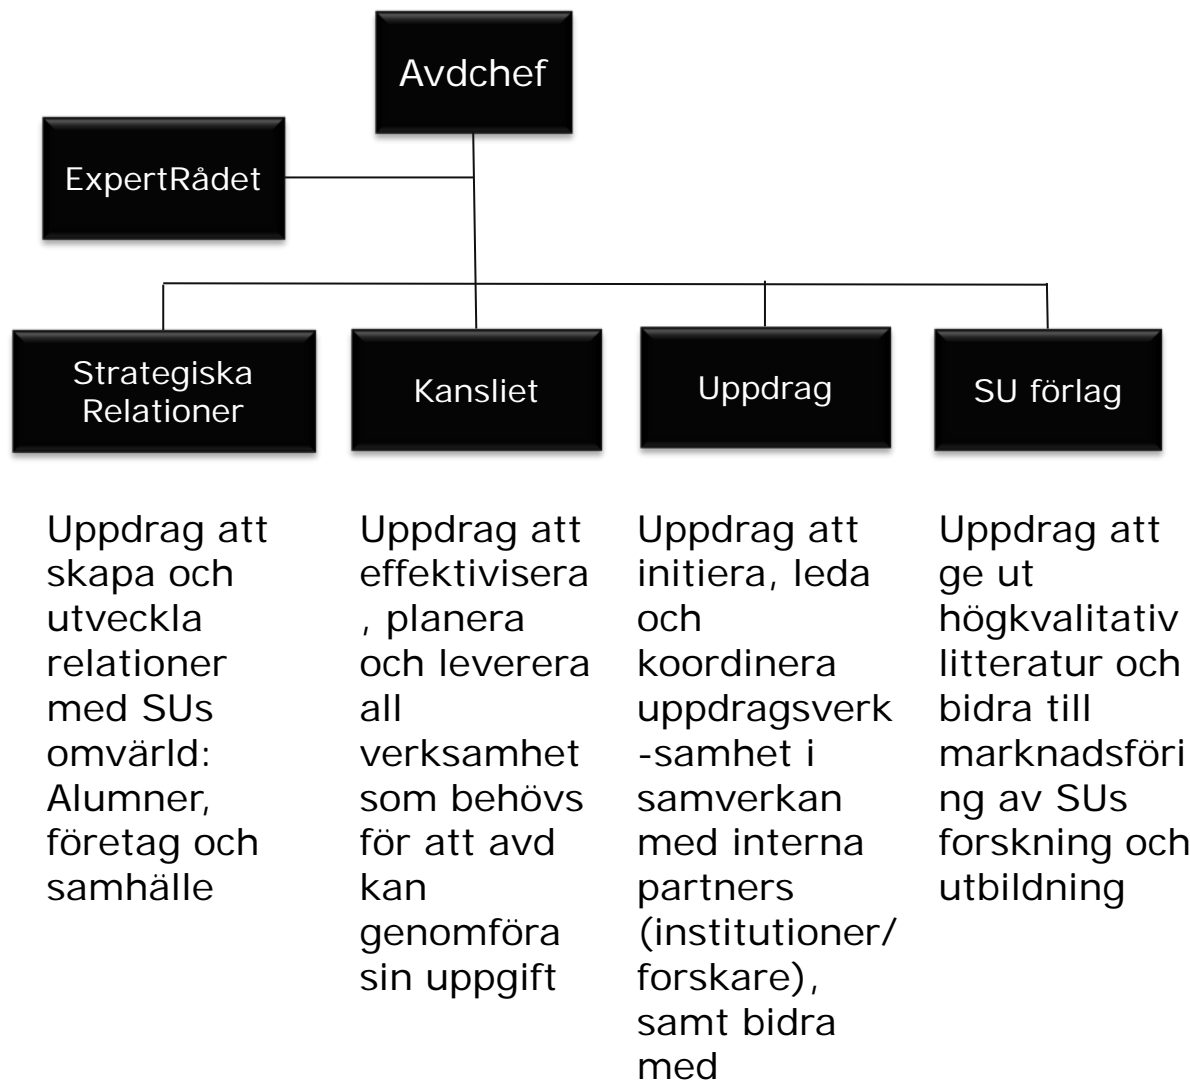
Avdchef

ExpertRådet

Strategiska Relationer

Kansliet

Uppdrag

SU förlag

Uppdrag att skapa och utveckla relationer med SUs omvärld: Alumner, företag och samhälle

Uppdrag att effektivisera, planera och leverera all verksamhet som behövs för att avd kan genomföra sin uppgift

Uppdrag att initiera, leda och koordinera uppdragsverk-samhet i samverkan med interna partners (institutioner/ forskare), samt bidra med

Uppdrag att ge ut högkvalitativ litteratur och bidra till marknadsföring av SUs forskning och utbildning